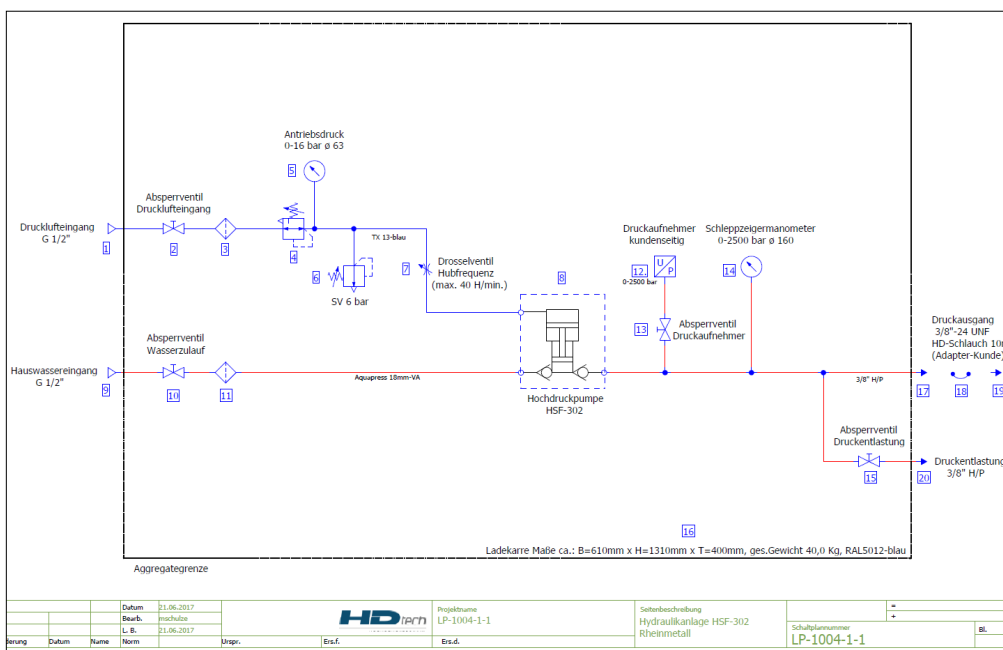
Antriebsdruck
0-16 bar ø 63

5

Absperrventil
Drucklufteingang

Drucklufteingang
G 1/2"

1

2

3

4

TX 13-blau

6

SV 6 bar

7

Drosselventil
Hubfrequenz
(max. 40 H/min.)

8

Druckaufnehmer
kundenseitig

12

U
P

0-2500 bar

Schleppzeigermanometer
0-2500 bar ø 160

14

13

Absperrventil
Druckaufnehmer

Absperrventil
Wasserzulauf

Hauswassereingang
G 1/2"

9

10

11

Aquapress 18mm-VA

Hochdruckpumpe
HSF-302

3/8" H/P

Druckausgang
3/8"-24 UNF
HD-Schlauch 10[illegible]
(Adapter-Kunde)

17

18

19

Absperrventil
Druckentlastung

15

Druckentlastung
3/8" H/P

20

16

Ladekarre Maße ca.: B=610mm x H=1310mm x T=400mm, ges.Gewicht 40,0 Kg, RAL5012-blau

Aggregategrenze

| | | | Datum | 21.06.2017 |
|---|---|---|---|---|
| | | | Bearb. | mschulze |
| | | | L. B. | 21.06.2017 |
| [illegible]derung | Datum | Name | Norm | |

Urspr.

Ers.f.

Ers.d.

HD tech

Projektname
LP-1004-1-1

Seitenbeschreibung
Hydraulikanlage HSF-302
Rheinmetall

Schultplannummer
LP-1004-1-1

=

+

Bl.